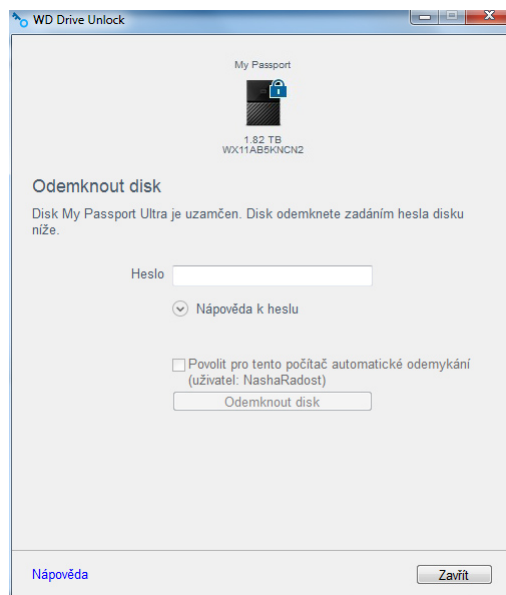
WD Drive Unlock

My Passport

1.82 TB
WX11AB5KNCN2

Odemknout disk

Disk My Passport Ultra je uzamčen. Disk odemknete zadáním hesla disku níže.

Heslo

Nápověda k heslu

Povolit pro tento počítač automatické odemykání (uživatel: NashaRadost)

Odemknout disk

Nápověda

Zavřít